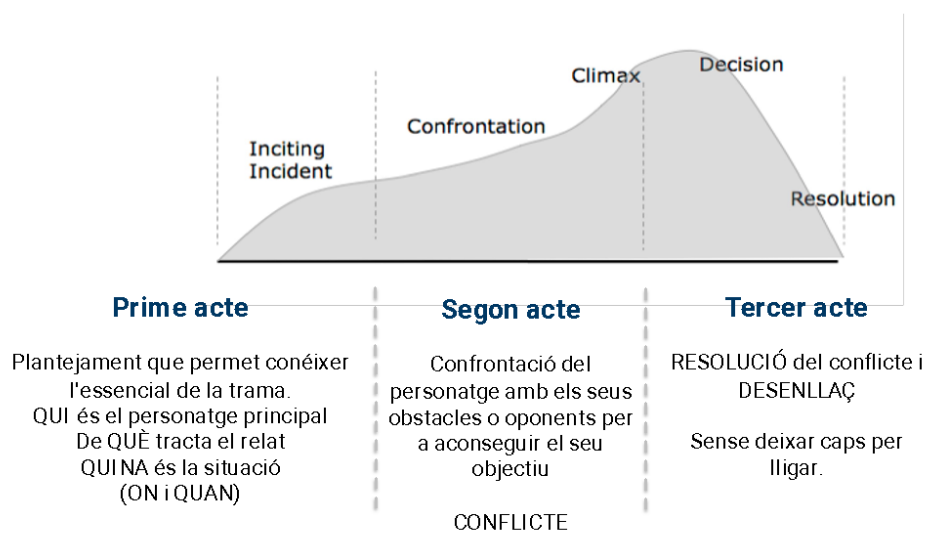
Climax

Decision

Confrontation

Inciting Incident

Resolution

Prime acte

Plantejament que permet conéixer l'essencial de la trama.
QUI és el personatge principal
De QUÈ tracta el relat
QUINA és la situació
(ON i QUAN)

Segon acte

Confrontació del personatge amb els seus obstacles o oponents per a aconseguir el seu objectiu

CONFLICTE

Tercer acte

RESOLUCIÓ del conflicte i DESENLLAÇ

Sense deixar caps per lligar.